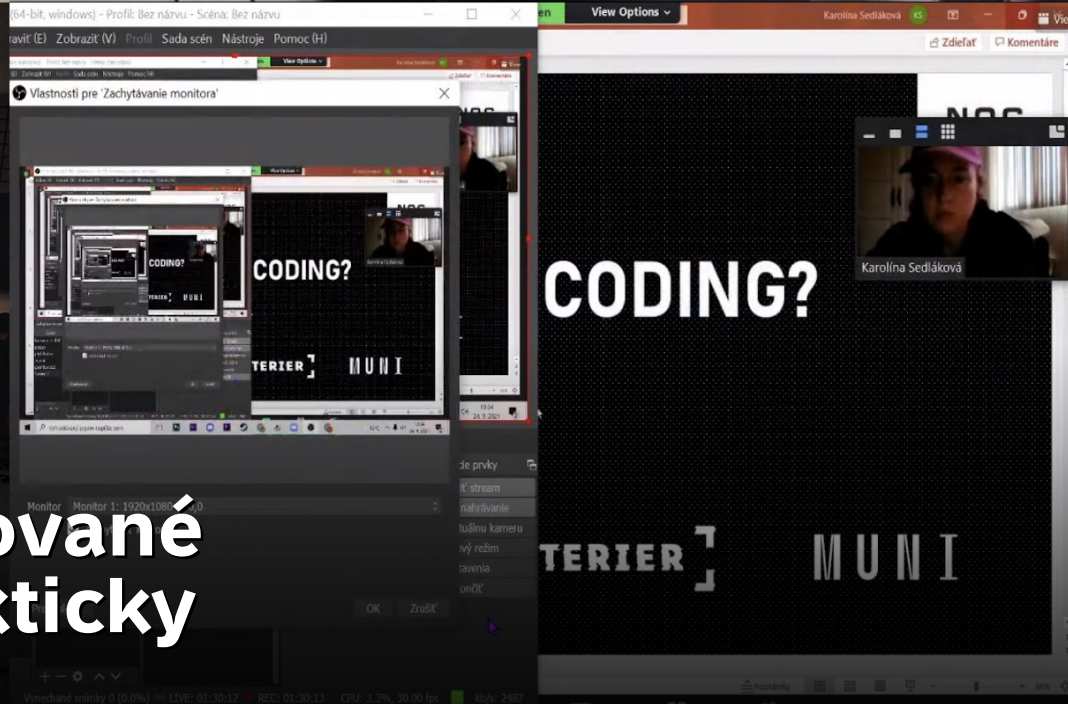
(64-bit, windows) - Profil: Bez názvu - Scéna: Bez názvu

ravit (E) Zobraziť (V) Profil Sada scén Nástroje Pomoc (H)

Vlastnosti pre 'Zachytávanie monitora'

CODING?

TERIER MUNI

Monitor Monitor 1: 1920x1080 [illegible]

OK Zrušiť

ované
cticky

Vynechané snímky 0 (0.0%) LIVE: 01:30:17 REC: 01:30:13 CPU: 3.3%, 30.00 fps kb/s: 2487

de prvky
ť stream
nahrávanie
tuálnu kameru
vý režim
tavenia
onciť

en View Options Karolína Sedláková KS

Zdieľať Komentáre

NOC

Karolína Sedláková

CODING?

TERIER MUNI

Poznámky